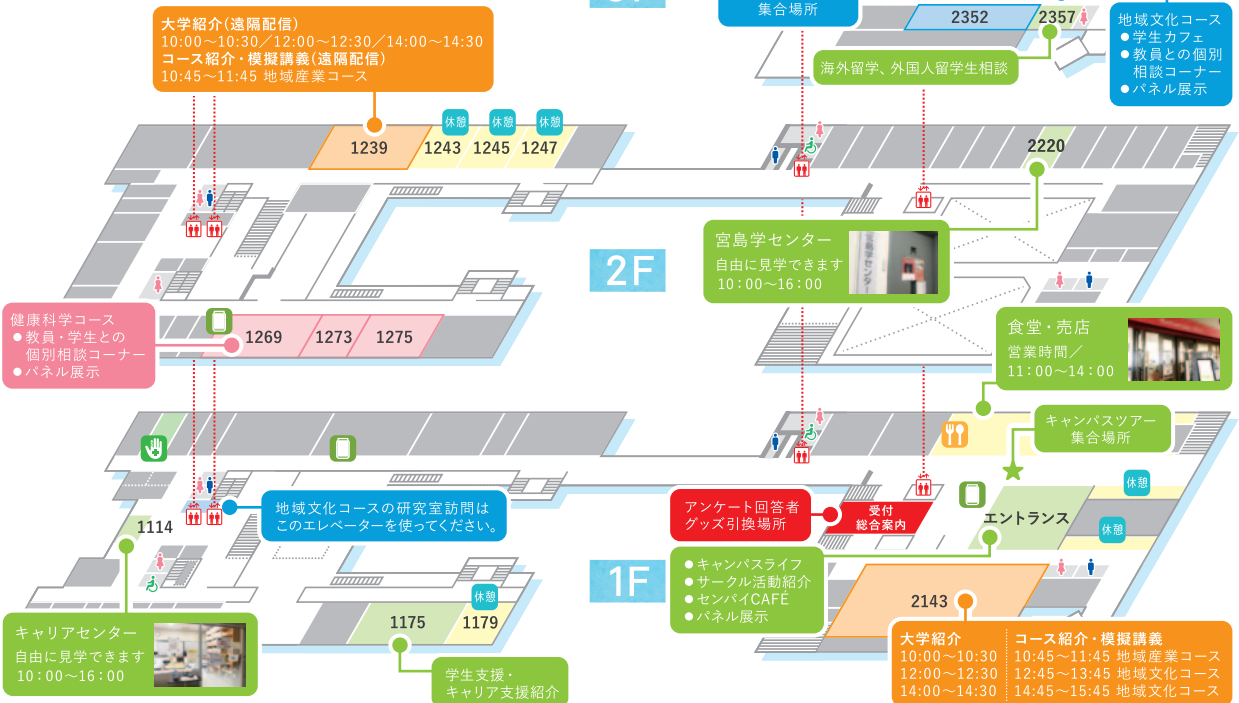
大学紹介（遠隔配信）
10:00～10:30／12:00～12:30／14:00～14:30
コース紹介・模擬講義（遠隔配信）
10:45～11:45 地域産業コース

集合場所

2352
2357

地域文化コース
● 学生カフェ
● 教員との個別相談コーナー
● パネル展示

海外留学、外国人留学生相談

休憩 休憩 休憩
1239 1243 1245 1247

2220

宮島学センター
自由に見学できます
10：00～16：00

2F

健康科学コース
● 教員・学生との個別相談コーナー
● パネル展示

1269 1273 1275

食堂・売店
営業時間／
11：00～14：00

キャンパスツアー
集合場所

地域文化コースの研究室訪問は
このエレベーターを使ってください。

アンケート回答者
グッズ引換場所

受付
総合案内

エントランス

休憩
休憩

1114

● キャンパスライフ
● サークル活動紹介
● センパイCAFÉ
● パネル展示

1F

2143

休憩
1175 1179

キャリアセンター
自由に見学できます
10：00～16：00

学生支援・
キャリア支援紹介

大学紹介
10:00～10:30
12:00～12:30
14:00～14:30

コース紹介・模擬講義
10:45～11:45 地域産業コース
12:45～13:45 地域文化コース
14:45～15:45 地域文化コース